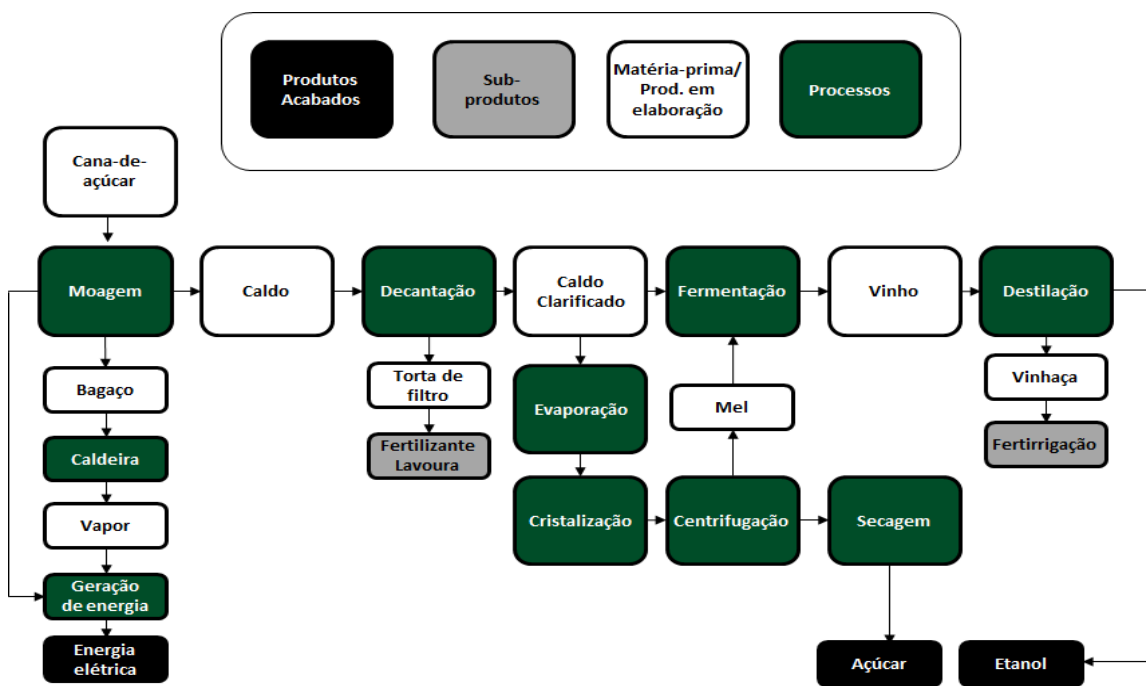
Produtos Acabados

Sub-produtos

Matéria-prima/ Prod. em elaboração

Processos

Cana-de-açúcar

Moagem

Caldo

Decantação

Caldo Clarificado

Fermentação

Vinho

Destilação

Bagaço

Caldeira

Vapor

Geração de energia

Energia elétrica

Torta de filtro

Fertilizante Lavoura

Evaporação

Cristalização

Mel

Centrifugação

Secagem

Vinhaça

Fertirrigação

Açúcar

Etanol